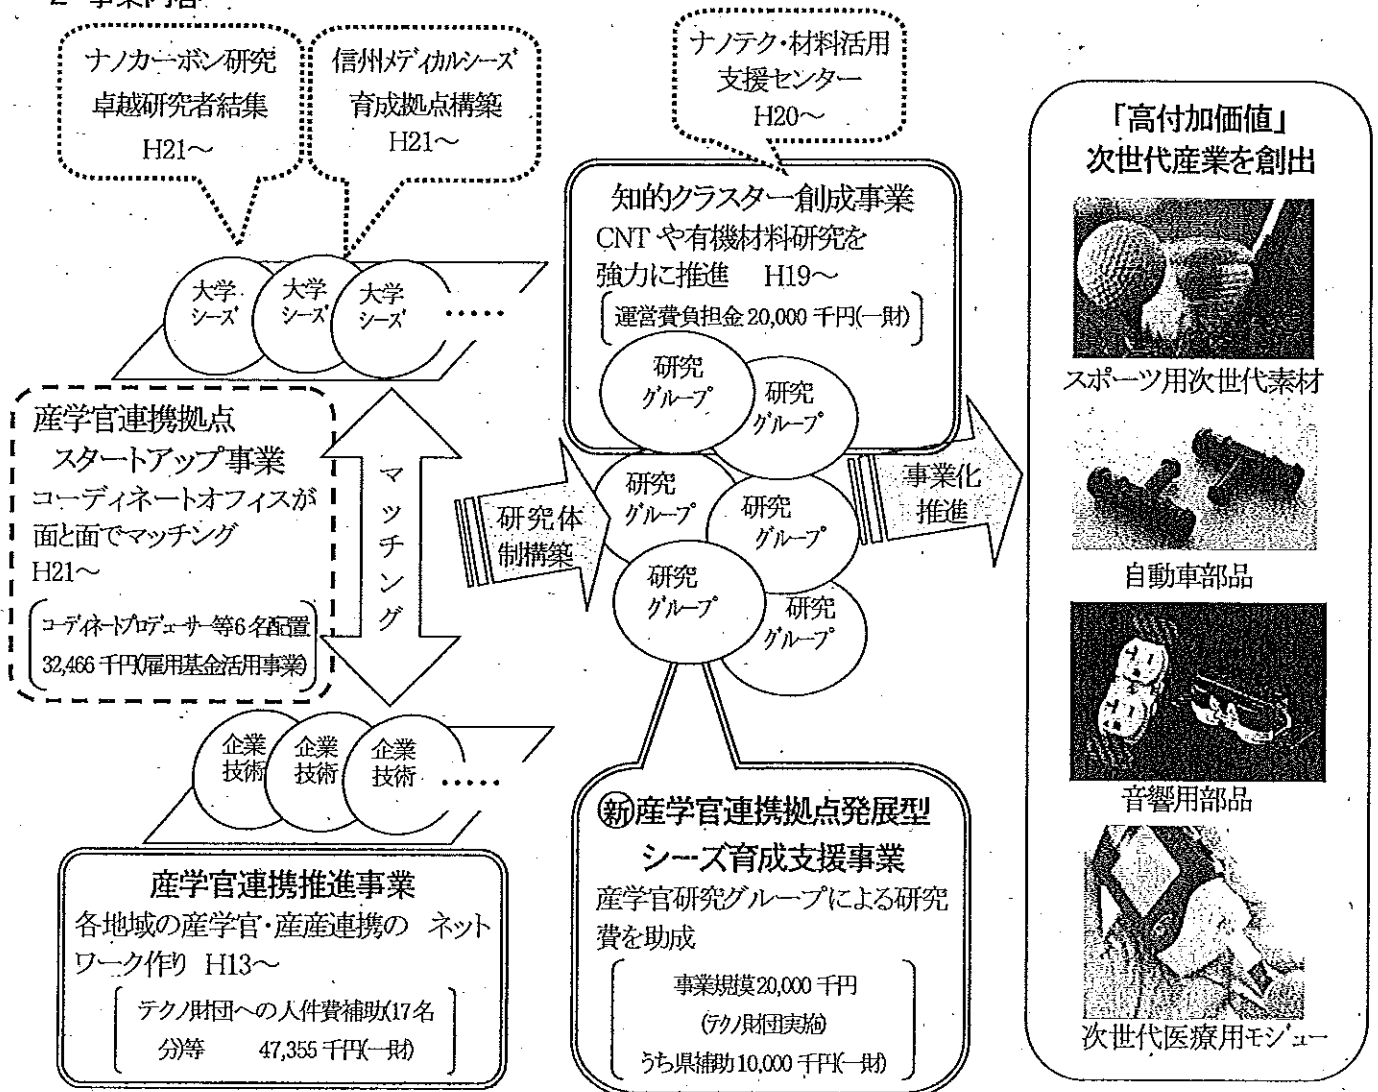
2 事業内容

ナノカーボン研究
卓越研究者結集
H21～

信州メディカルシーズ
育成拠点構築
H21～

ナノテク・材料活用
支援センター
H20～

「高付加価値」
次世代産業を創出

知的クラスター創成事業
CNT や有機材料研究を
強力に推進 H19～
運営費負担金 20,000 千円(一財)

大学シーズ
大学シーズ
大学シーズ
・・・・・

研究グループ
研究グループ
研究グループ
研究グループ
研究グループ
研究グループ

スポーツ用次世代素材

産学官連携拠点
スタートアップ事業
コーディネートオフィスが面と面でマッチング
H21～
コーディネートプロデューサー等6名配置
32,466 千円(雇用基金活用事業)

マッチング

研究体制構築

事業化推進

自動車部品

企業技術
企業技術
企業技術
・・・・・

音響用部品

産学官連携推進事業
各地域の産学官・産産連携の ネットワーク作り H13～
テクノ財団への人件費補助(17名分)等 47,355 千円(一財)

㊍産学官連携拠点発展型
シーズ育成支援事業
産学官研究グループによる研究費を助成
事業規模20,000 千円
(テクノ財団実施)
うち県補助 10,000 千円(一財)

次世代医療用モジュー